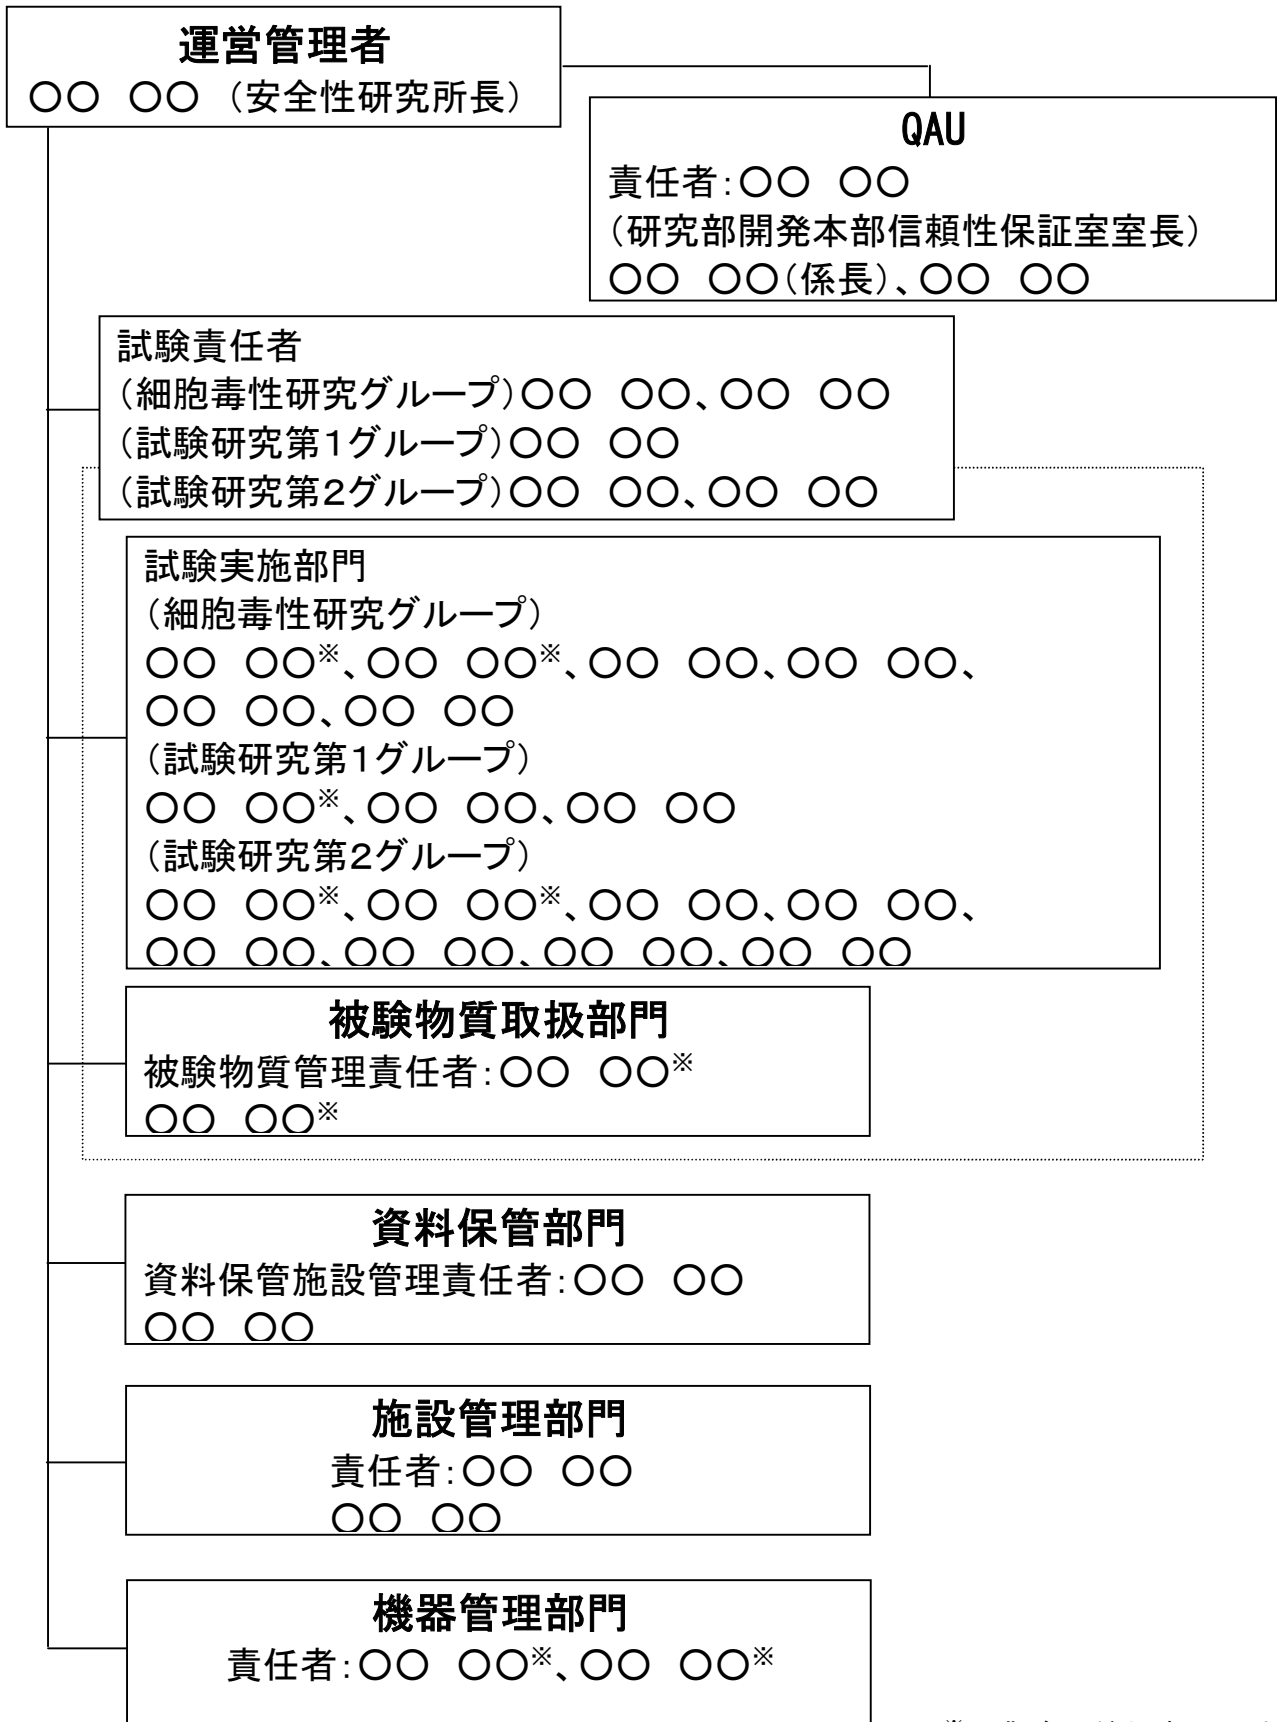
運営管理者
○○ ○○（安全性研究所長）

QAU
責任者：○○ ○○
（研究部開発本部信頼性保証室室長）
○○ ○○（係長）、○○ ○○

試験責任者
（細胞毒性研究グループ）○○ ○○、○○ ○○
（試験研究第1グループ）○○ ○○
（試験研究第2グループ）○○ ○○、○○ ○○

試験実施部門
（細胞毒性研究グループ）
○○ ○○※、○○ ○○※、○○ ○○、○○ ○○、
○○ ○○、○○ ○○
（試験研究第1グループ）
○○ ○○※、○○ ○○、○○ ○○
（試験研究第2グループ）
○○ ○○※、○○ ○○※、○○ ○○、○○ ○○、
○○ ○○、○○ ○○、○○ ○○、○○ ○○

被験物質取扱部門
被験物質管理責任者：○○ ○○※
○○ ○○※

資料保管部門
資料保管施設管理責任者：○○ ○○
○○ ○○

施設管理部門
責任者：○○ ○○
○○ ○○

機器管理部門
責任者：○○ ○○※、○○ ○○※

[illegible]